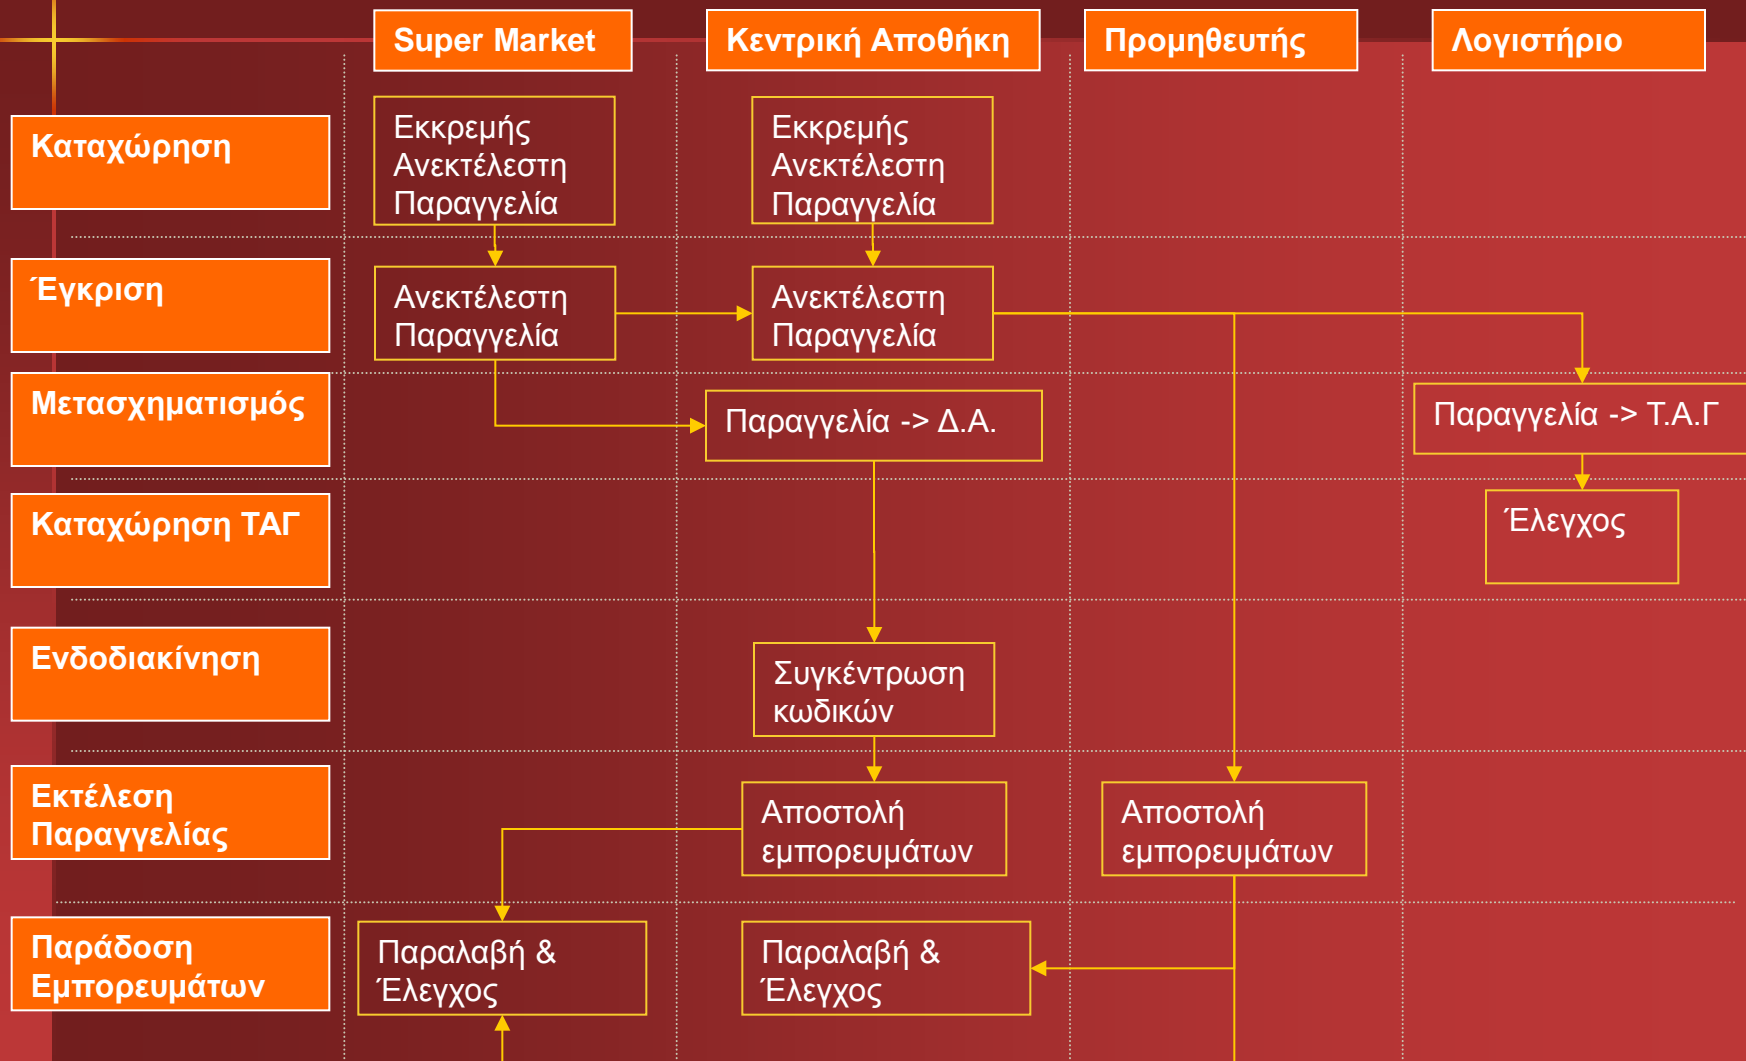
Super Market

Κεντρική Αποθήκη

Προμηθευτής

Λογιστήριο

Καταχώρηση

Εκκρεμής Ανεκτέλεστη Παραγγελία

Εκκρεμής Ανεκτέλεστη Παραγγελία

Έγκριση

Ανεκτέλεστη Παραγγελία

Ανεκτέλεστη Παραγγελία

Μετασχηματισμός

Παραγγελία -> Δ.Α.

Παραγγελία -> Τ.Α.Γ

Καταχώρηση ΤΑΓ

Έλεγχος

Ενδοδιακίνηση

Συγκέντρωση κωδικών

Εκτέλεση Παραγγελίας

Αποστολή εμπορευμάτων

Αποστολή εμπορευμάτων

Παράδοση Εμπορευμάτων

Παραλαβή & Έλεγχος

Παραλαβή & Έλεγχος